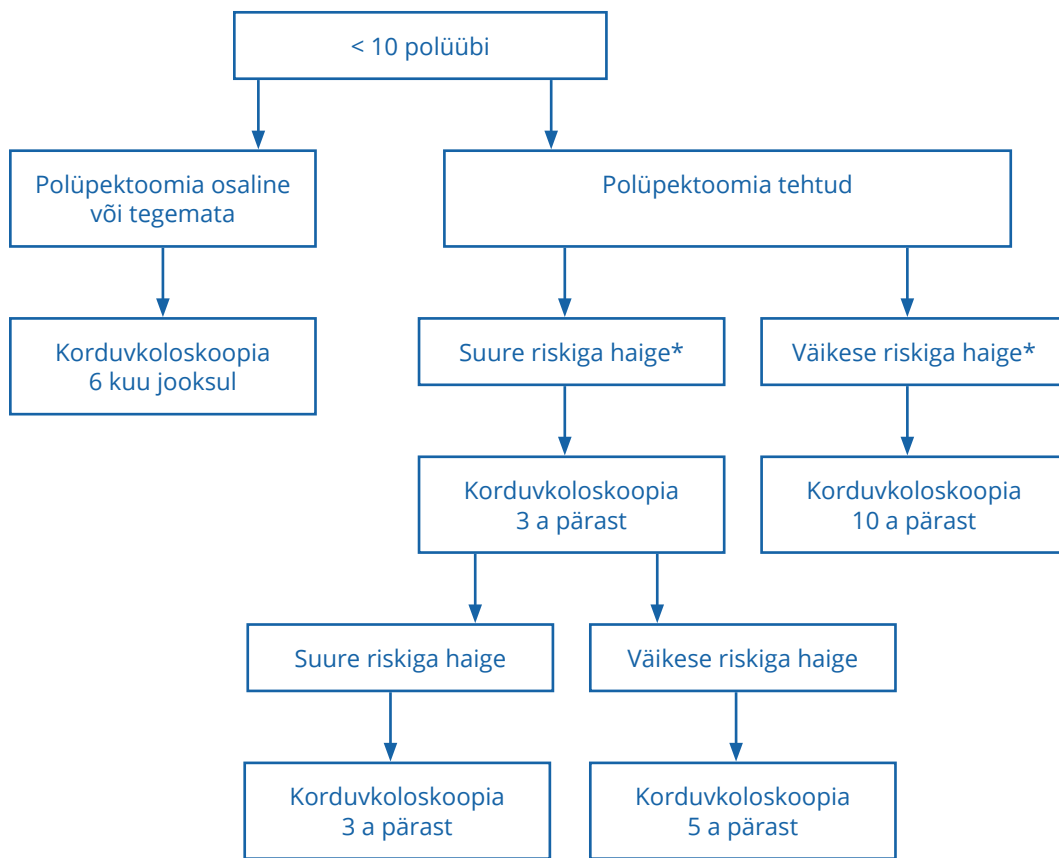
< 10 polüübi

Polüpektoomia osaline või tegemata

Korduvkoloskoopia 6 kuu jooksul

Polüpektoomia tehtud

Suure riskiga haige*

Väikese riskiga haige*

Korduvkoloskoopia 3 a pärast

Korduvkoloskoopia 10 a pärast

Suure riskiga haige

Väikese riskiga haige

Korduvkoloskoopia 3 a pärast

Korduvkoloskoopia 5 a pärast